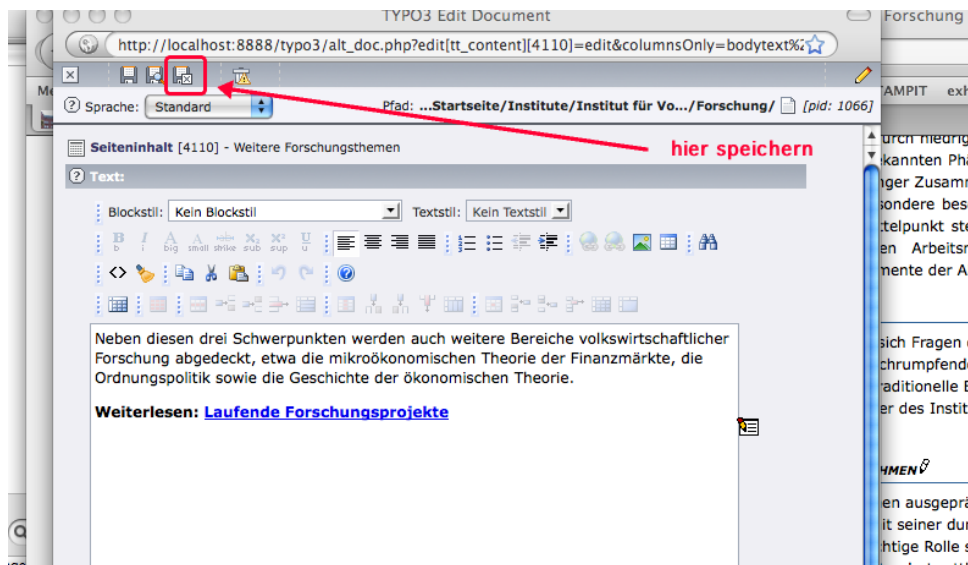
TYPO3 Edit Document

Forschung

http://localhost:8888/typo3/alt_doc.php?edit[tt_content][4110]=edit&columnsOnly=bodytext%2

Sprache: Standard

Pfad: ...Startseite/Institute/Institut für Vo.../Forschung/ [pid: 1066]

Seiteninhalt [4110] - Weitere Forschungsthemen

hier speichern

Text:

Blockstil: Kein Blockstil

Textstil: Kein Textstil

b i big small strike sub sup u

Neben diesen drei Schwerpunkten werden auch weitere Bereiche volkswirtschaftlicher Forschung abgedeckt, etwa die mikroökonomischen Theorie der Finanzmärkte, die Ordnungspolitik sowie die Geschichte der ökonomischen Theorie.

Weiterlesen: Laufende Forschungsprojekte

Me

TAMPIT exh

urch niedrig
kannten Ph
nger Zusam
sondere bes
ttelpunkt st
en Arbeits
mente der A

sich Fragen
chrumpfend
raditionelle
er des Instit

HMEN

en ausgeprä
it seiner du
htige Rolle